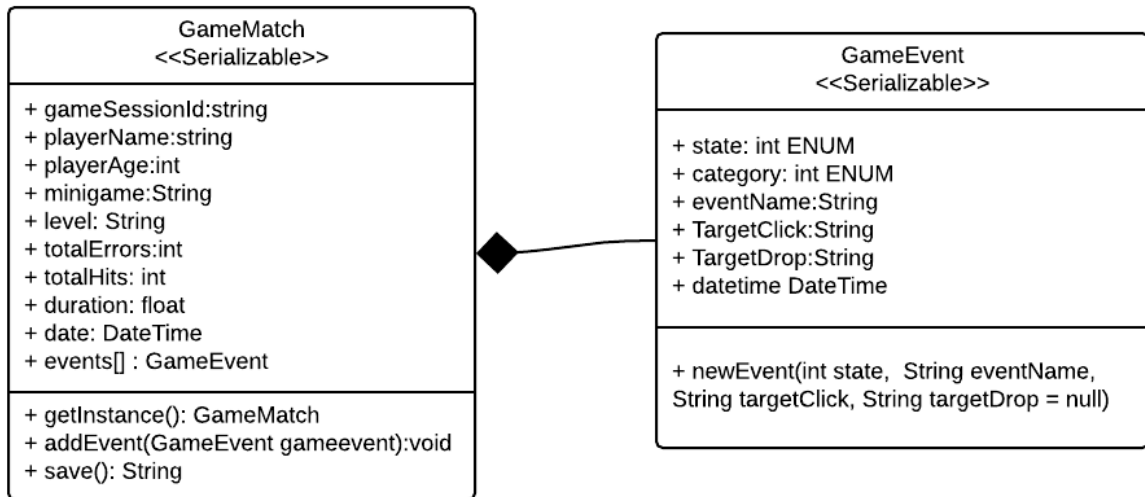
GameMatch
<<Serializable>>

+ gameSessionId:string
+ playerName:string
+ playerAge:int
+ minigame:String
+ level: String
+ totalErrors:int
+ totalHits: int
+ duration: float
+ date: DateTime
+ events[] : GameEvent

+ getInstance(): GameMatch
+ addEvent(GameEvent gameevent):void
+ save(): String

GameEvent
<<Serializable>>

+ state: int ENUM
+ category: int ENUM
+ eventName:String
+ TargetClick:String
+ TargetDrop:String
+ datetime DateTime

+ newEvent(int state, String eventName, String targetClick, String targetDrop = null)